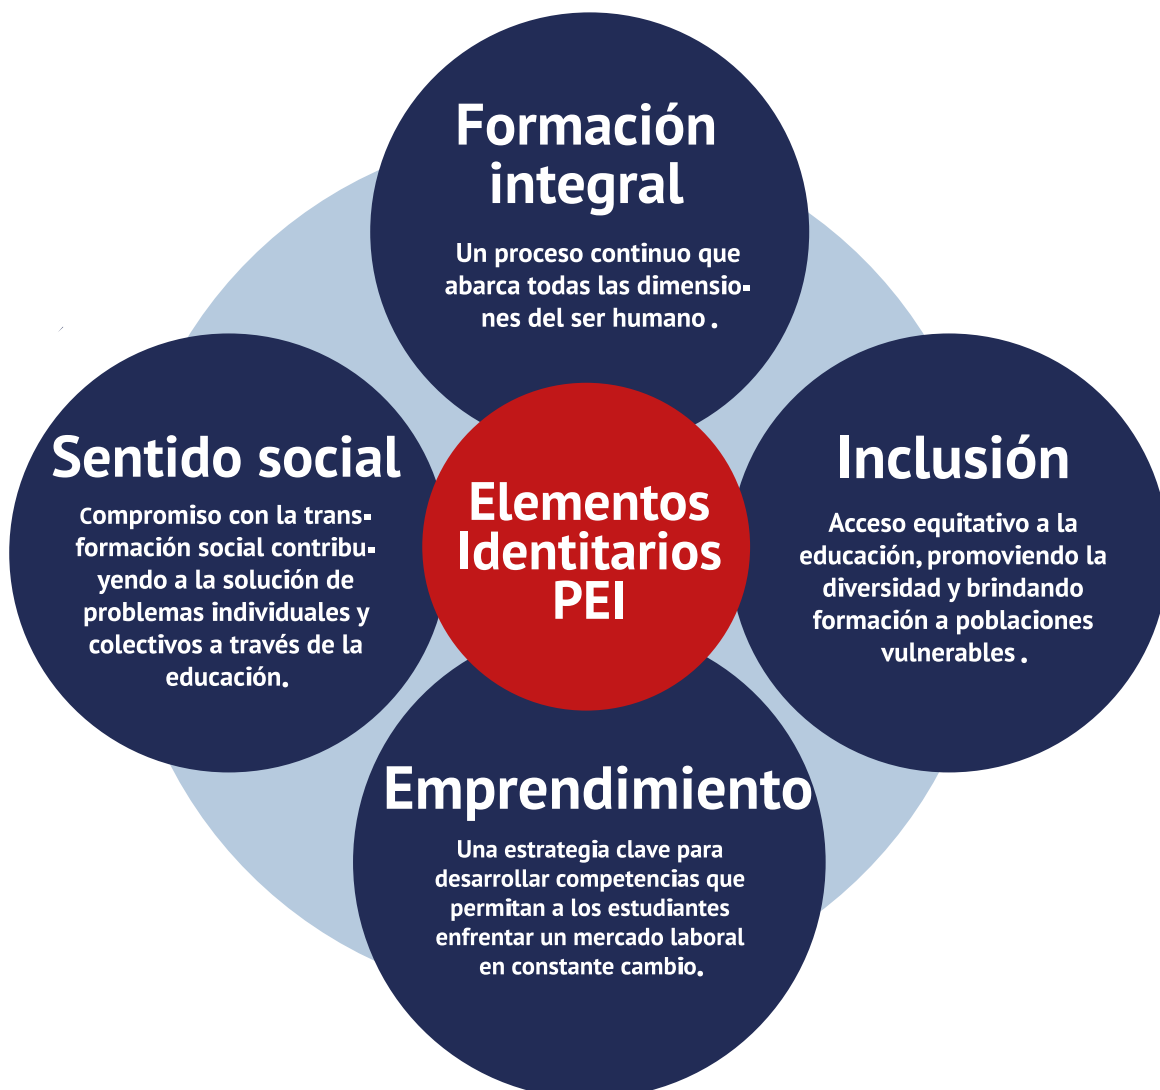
Formación integral

Un proceso continuo que abarca todas las dimensiones del ser humano .

Sentido social

Compromiso con la transformación social contribuyendo a la solución de problemas individuales y colectivos a través de la educación.

Elementos Identitarios PEI

Inclusión

Acceso equitativo a la educación, promoviendo la diversidad y brindando formación a poblaciones vulnerables .

Emprendimiento

Una estrategia clave para desarrollar competencias que permitan a los estudiantes enfrentar un mercado laboral en constante cambio.